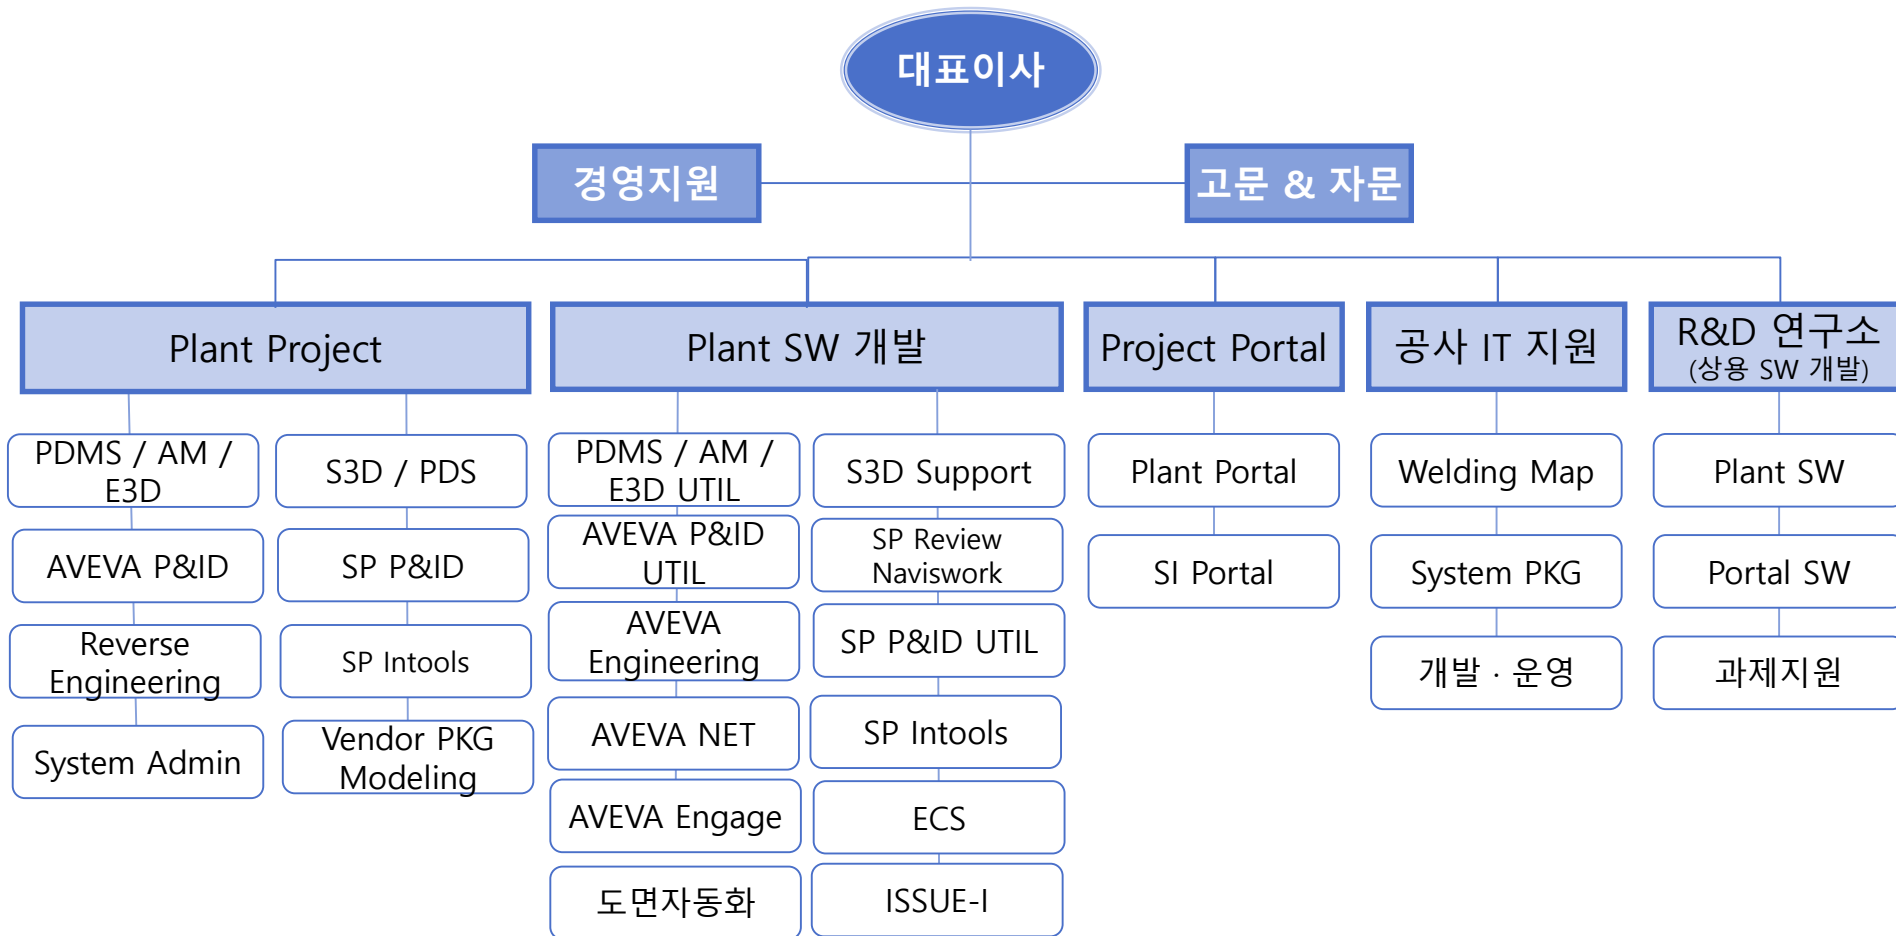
대표이사

경영지원

고문 & 자문

Plant Project

PDMS / AM / E3D

S3D / PDS

AVEVA P&ID

SP P&ID

Reverse Engineering

SP Intools

System Admin

Vendor PKG Modeling

Plant SW 개발

PDMS / AM / E3D UTIL

S3D Support

AVEVA P&ID UTIL

SP Review Naviswork

AVEVA Engineering

SP P&ID UTIL

AVEVA NET

SP Intools

AVEVA Engage

ECS

도면자동화

ISSUE-I

Project Portal

Plant Portal

SI Portal

공사 IT 지원

Welding Map

System PKG

개발 · 운영

R&D 연구소
(상용 SW 개발)

Plant SW

Portal SW

과제지원